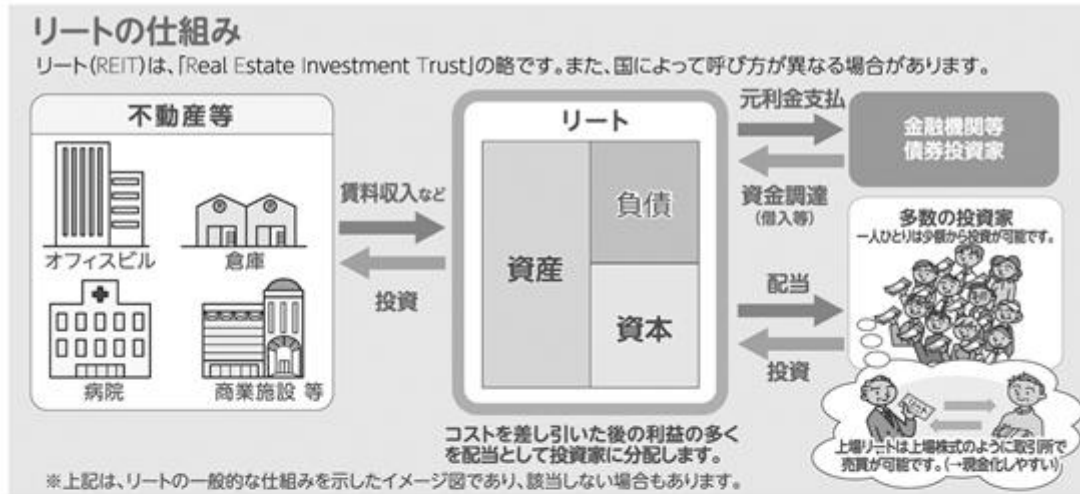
リートの仕組み

リート(REIT)は、「Real Estate Investment Trust」の略です。また、国によって呼び方が異なる場合があります。

不動産等

オフィスビル

倉庫

病院

商業施設 等

賃料収入など

投資

リート

資産

負債

資本

元利金支払

資金調達
(借入等)

金融機関等
債券投資家

多数の投資家
一人ひとりは少額から投資が可能です。

配当

投資

上場リートは上場株式のように取引所で売買が可能です。(→現金化しやすい)

コストを差し引いた後の利益の多くを配当として投資家に分配します。

※上記は、リートの一般的な仕組みを示したイメージ図であり、該当しない場合もあります。